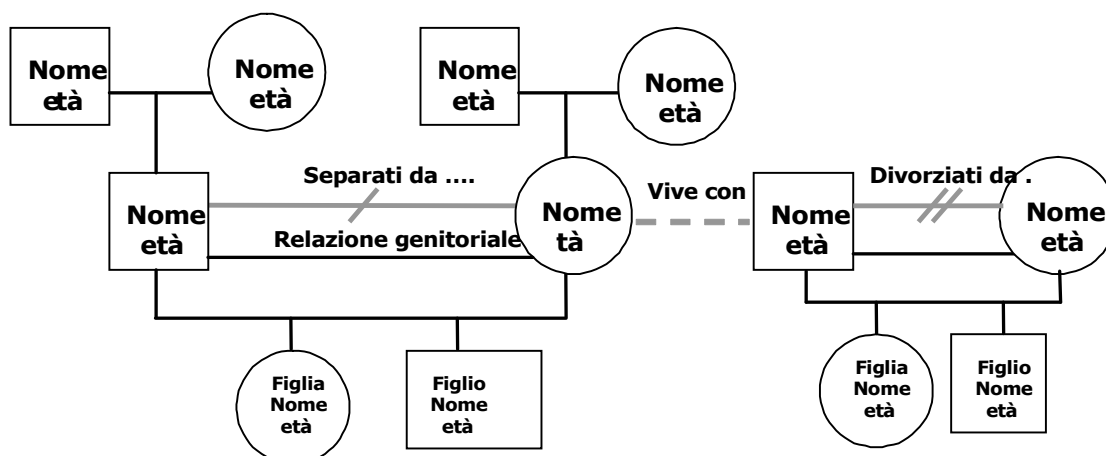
Nome
età

Nome
età

Nome
età

Nome
età

Separati da ....

Nome
età

Relazione genitoriale

Nome
tà

Vive con

Divorziati da .

Nome
età

Nome
età

Figlia
Nome
età

Figlio
Nome
età

Figlia
Nome
età

Figlio
Nome
età